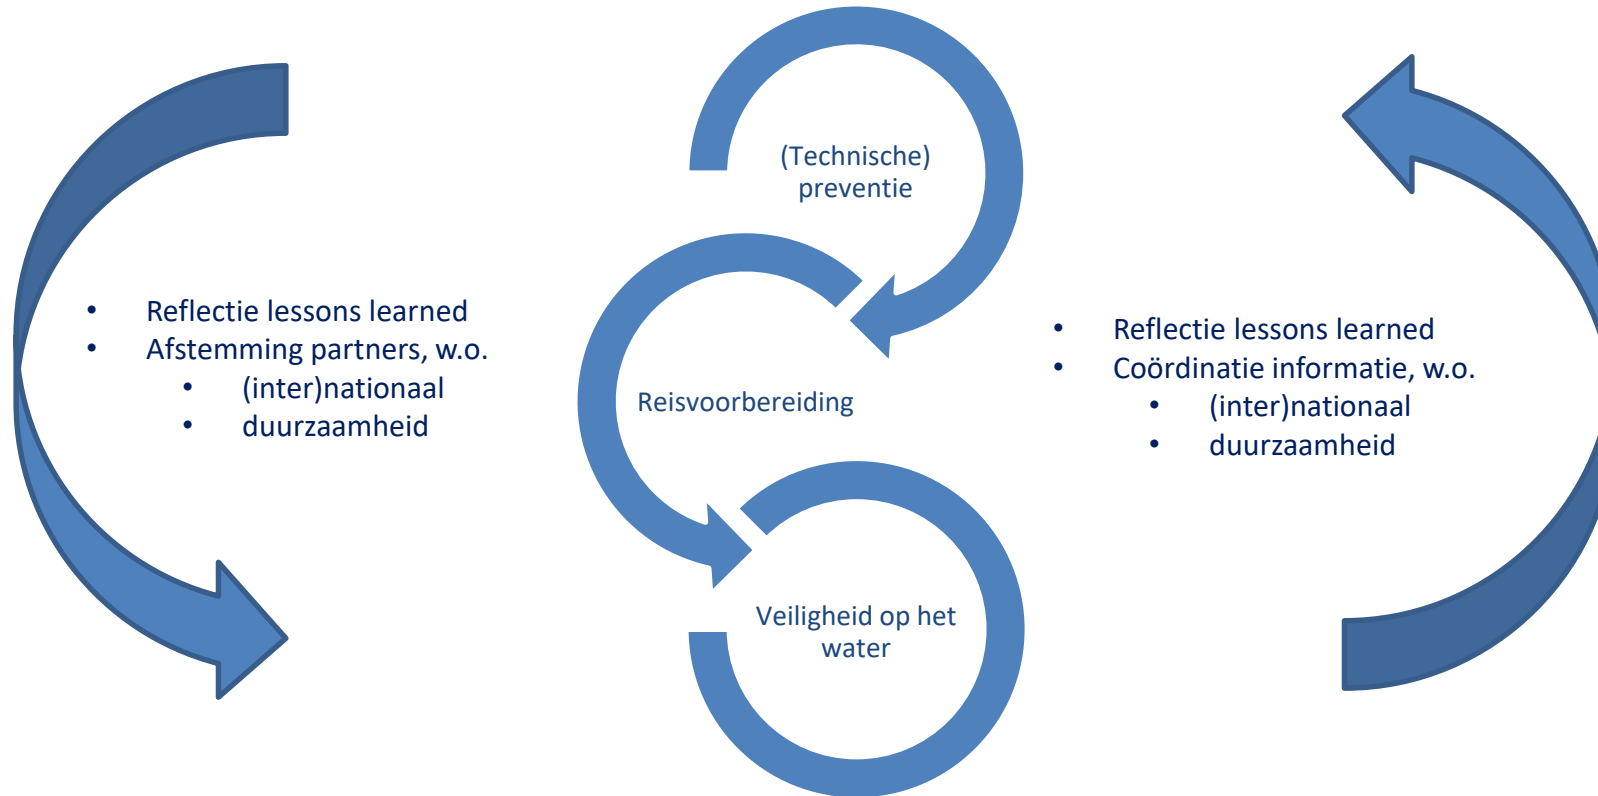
- Reflectie lessons learned
- Afstemming partners, w.o.
  - (inter)nationaal
  - duurzaamheid

(Technische) preventie

Reisvoorbereiding

Veiligheid op het water

- Reflectie lessons learned
- Coördinatie informatie, w.o.
  - (inter)nationaal
  - duurzaamheid